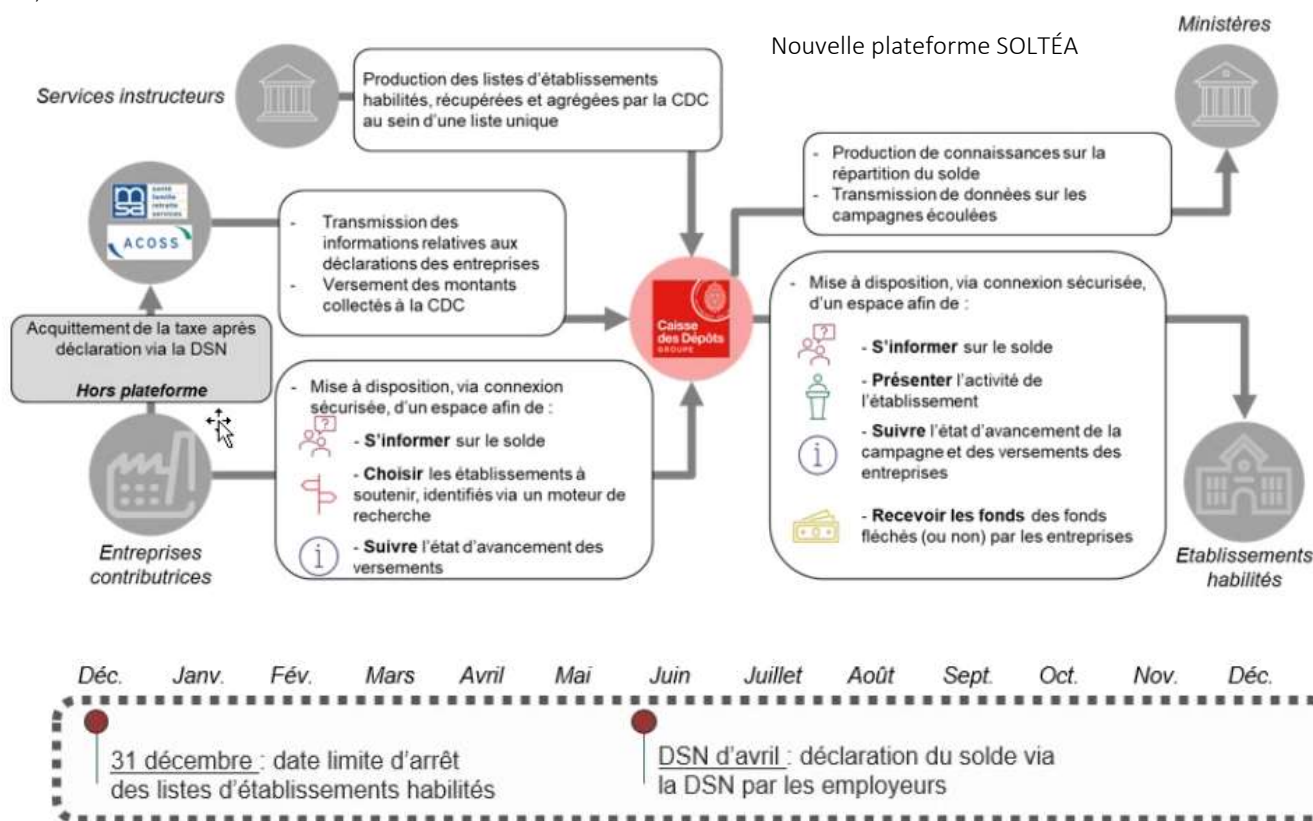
Nouvelle plateforme SOLTÉA

Services instructeurs

Production des listes d'établissements habilités, récupérées et agrégées par la CDC au sein d'une liste unique

Ministères

- Production de connaissances sur la répartition du solde
- Transmission de données sur les campagnes écoulées

msa santé famille retraite services

ACOSS

- Transmission des informations relatives aux déclarations des entreprises
- Versement des montants collectés à la CDC

Caisse des Dépôts GROUPE

Acquittement de la taxe après déclaration via la DSN

Hors plateforme

- Mise à disposition, via connexion sécurisée, d'un espace afin de :

- S'informer sur le solde

- Choisir les établissements à soutenir, identifiés via un moteur de recherche

- Suivre l'état d'avancement des versements

Entreprises contributrices

- Mise à disposition, via connexion sécurisée, d'un espace afin de :

- S'informer sur le solde

- Présenter l'activité de l'établissement

- Suivre l'état d'avancement de la campagne et des versements des entreprises

- Recevoir les fonds des fonds fléchés (ou non) par les entreprises

Etablissements habilités

Déc. Janv. Fév. Mars Avril Mai Juin Juillet Août Sept. Oct. Nov. Déc.

31 décembre : date limite d'arrêt des listes d'établissements habilités

DSN d'avril : déclaration du solde via la DSN par les employeurs